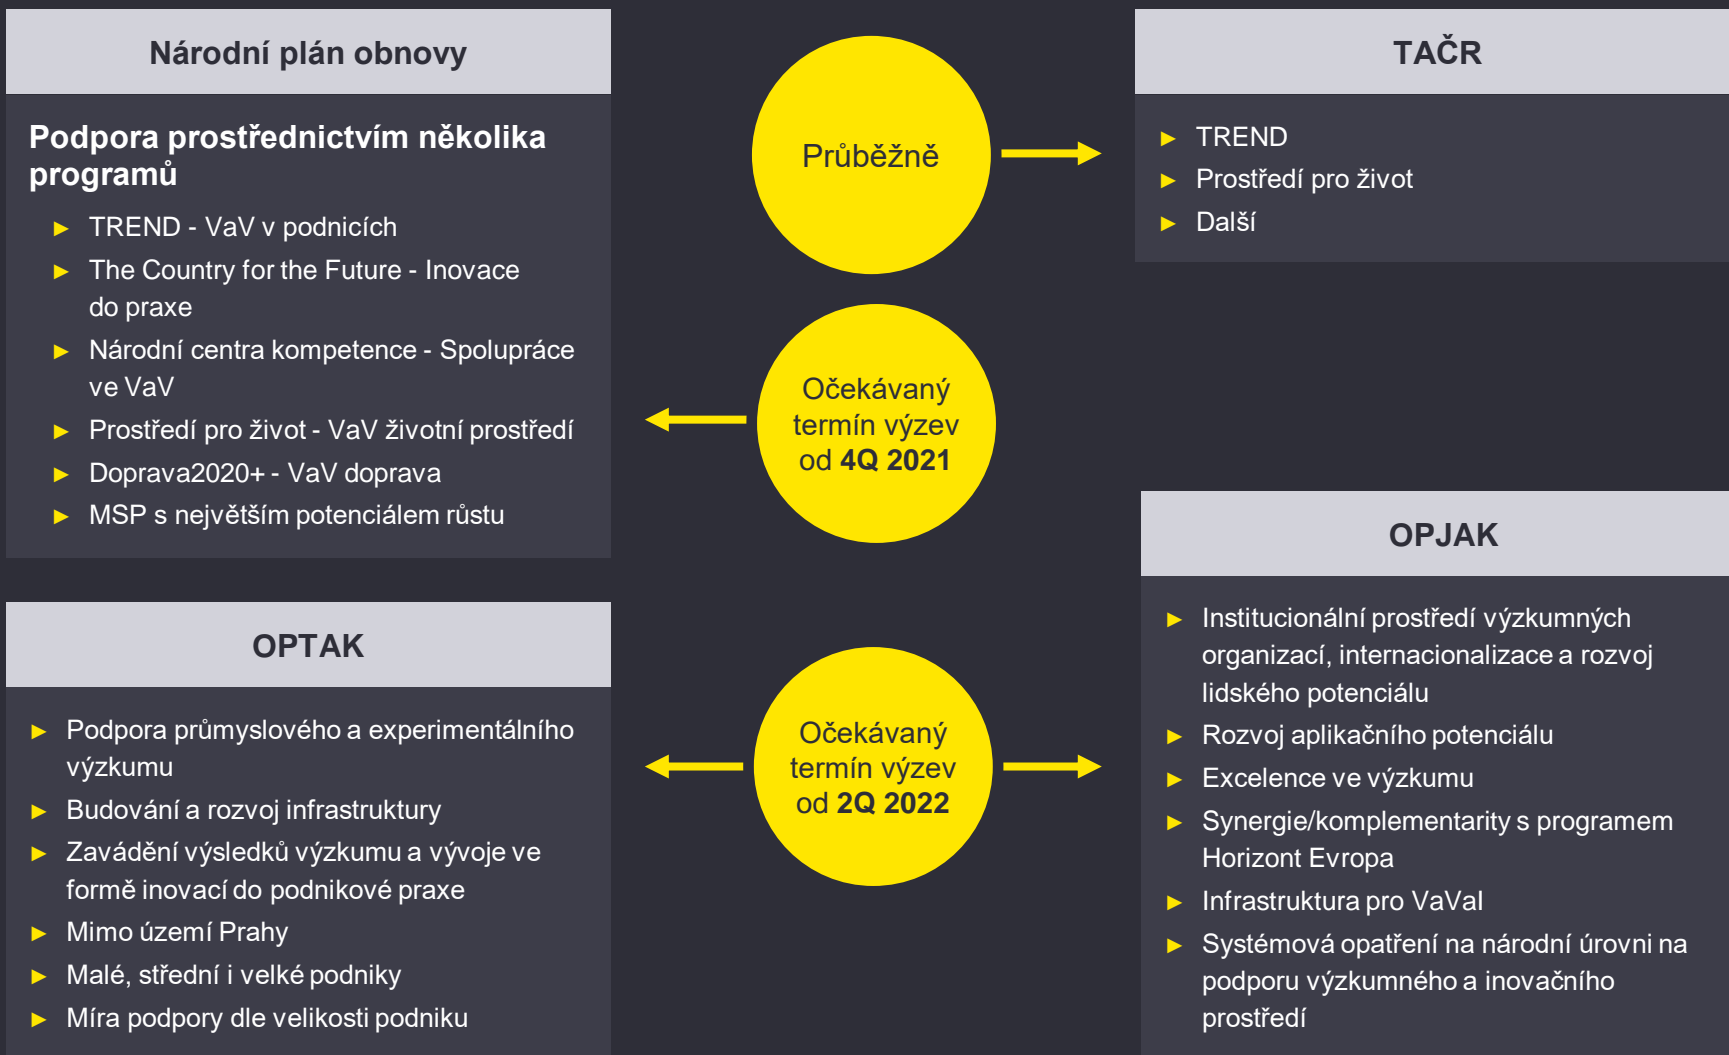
Národní plán obnovy

Podpora prostřednictvím několika programů

► TREND - VaV v podnicích
► The Country for the Future - Inovace do praxe
► Národní centra kompetence - Spolupráce ve VaV
► Prostředí pro život - VaV životní prostředí
► Doprava2020+ - VaV doprava
► MSP s největším potenciálem růstu

Průběžně

TAČR

► TREND
► Prostředí pro život
► Další

Očekávaný termín výzev od **4Q 2021**

OPTAK

► Podpora průmyslového a experimentálního výzkumu
► Budování a rozvoj infrastruktury
► Zavádění výsledků výzkumu a vývoje ve formě inovací do podnikové praxe
► Mimo území Prahy
► Malé, střední i velké podniky
► Míra podpory dle velikosti podniku

Očekávaný termín výzev od **2Q 2022**

OPJAK

► Institucionální prostředí výzkumných organizací, internacionalizace a rozvoj lidského potenciálu
► Rozvoj aplikačního potenciálu
► Excelence ve výzkumu
► Synergie/komplementarity s programem Horizont Evropa
► Infrastruktura pro VaVaI
► Systémová opatření na národní úrovni na podporu výzkumného a inovačního prostředí